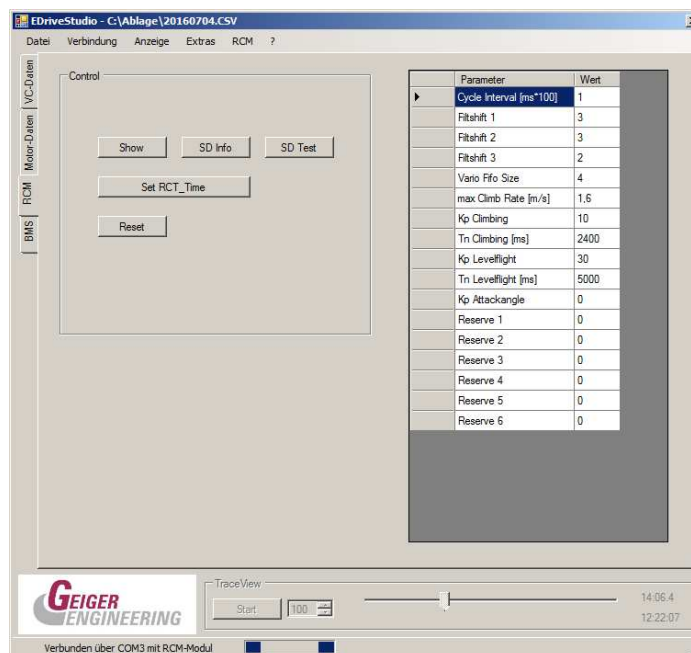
EDriveStudio - C:\Ablage\20160704.CSV

Datei Verbindung Anzeige Extras RCM ?

VC-Daten
Motor-Daten
RCM
BMS

Control

Show
SD Info
SD Test
Set RCT_Time
Reset

| Parameter | Wert |
|---|---|
| Cycle Interval [ms*100] | 1 |
| Filtshift 1 | 3 |
| Filtshift 2 | 3 |
| Filtshift 3 | 2 |
| Vario Fifo Size | 4 |
| max Climb Rate [m/s] | 1,6 |
| Kp Climbing | 10 |
| Tn Climbing [ms] | 2400 |
| Kp Levelflight | 30 |
| Tn Levelflight [ms] | 5000 |
| Kp Attackangle | 0 |
| Reserve 1 | 0 |
| Reserve 2 | 0 |
| Reserve 3 | 0 |
| Reserve 4 | 0 |
| Reserve 5 | 0 |
| Reserve 6 | 0 |

GEIGER ENGINEERING

TraceView
Start
100

14:06.4
12:22:07

Verbunden über COM3 mit RCM-Modul